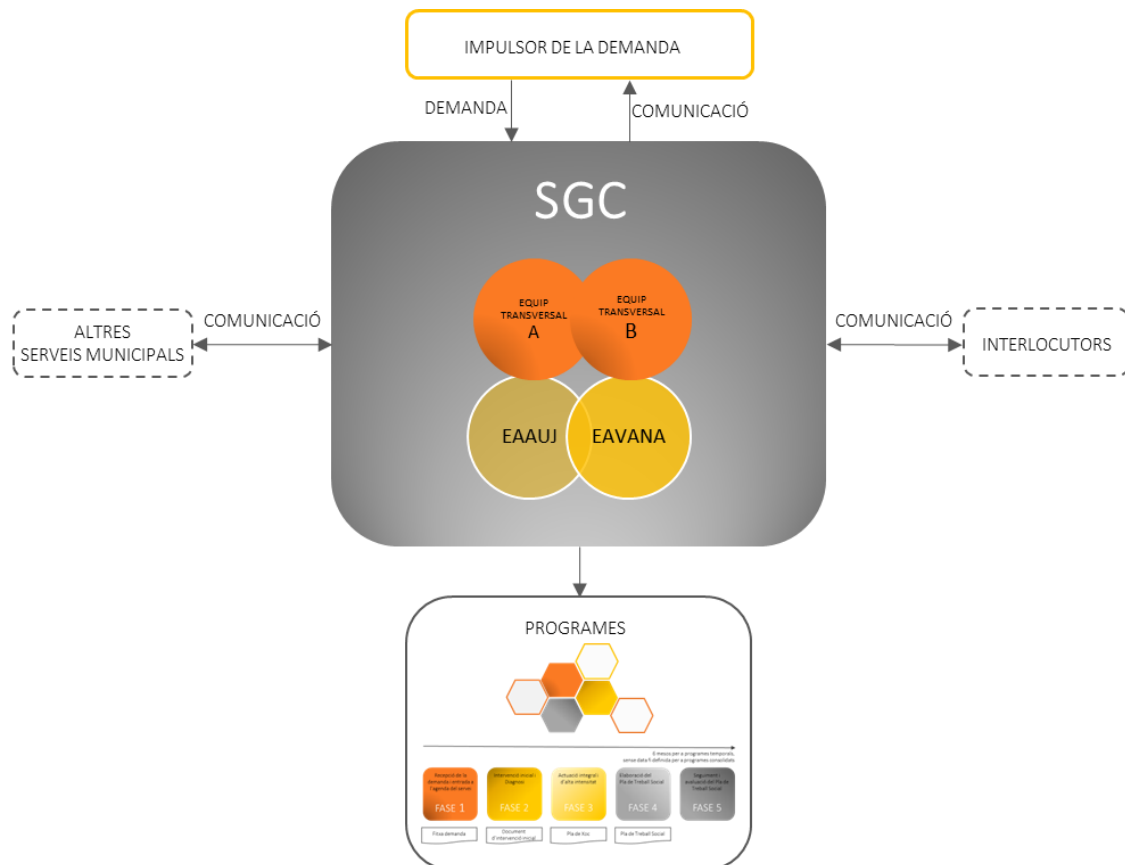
IMPULSOR DE LA DEMANDA

DEMANDA

COMUNICACIÓ

SGC

EQUIP TRANSVERSAL A

EQUIP TRANSVERSAL B

EAAUJ

EAVANA

ALTRES SERVEIS MUNICIPALS

COMUNICACIÓ

COMUNICACIÓ

INTERLOCUTORS

PROGRAMES

6 mesos per a programes temporals, sense data fi definida per a programes consolidats

Recepció de la demanda i entrada a l'agenda del servei
FASE 1

Intervenció inicial: Diagnosi
FASE 2

Actuació integral d'alta intensitat
FASE 3

Elaboració del Pla de Treball Social
FASE 4

Seguiment i avaluació del Pla de Treball Social
FASE 5

Fitxa demanda

Document d'intervenció inicial

Pla de Xoc

Pla de Treball Social